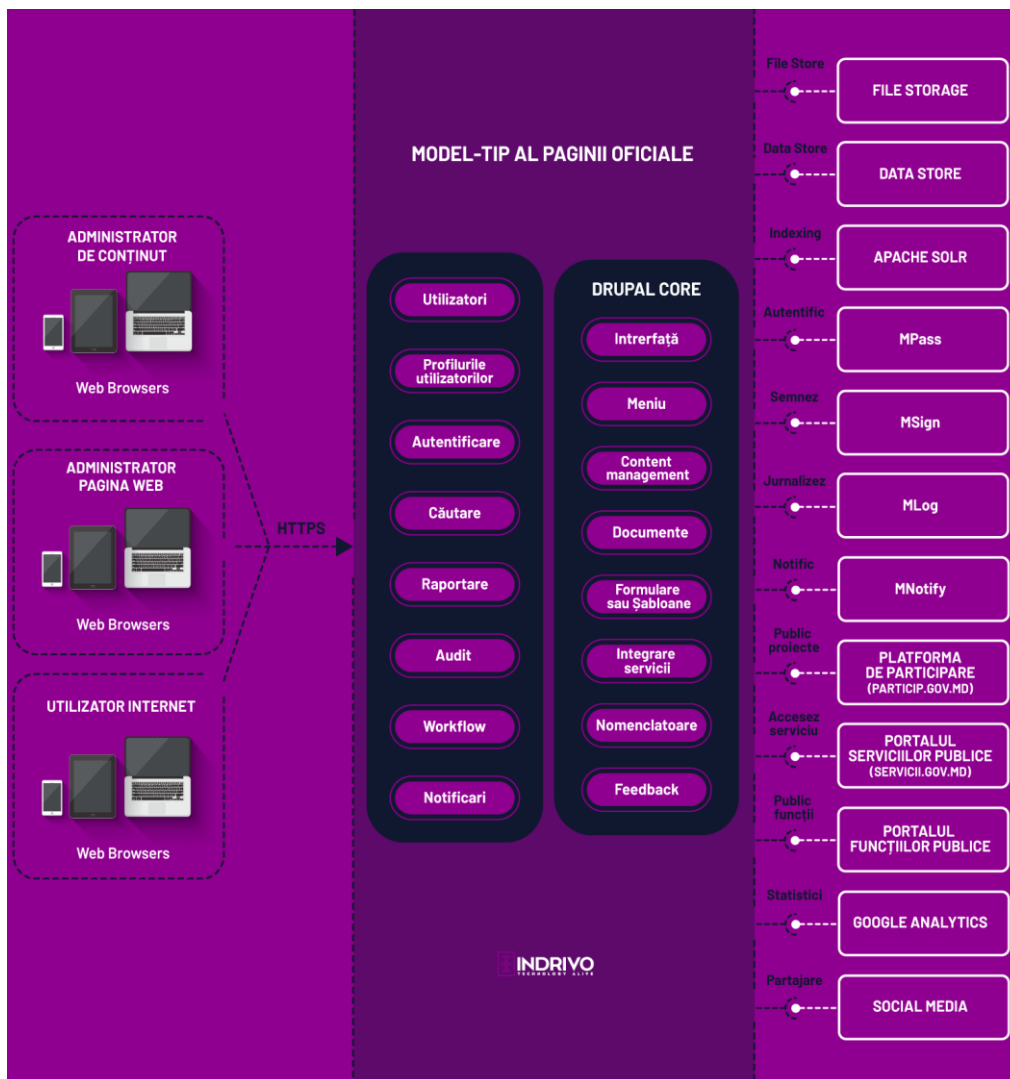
ADMINISTRATOR DE CONȚINUT

Web Browsers

ADMINISTRATOR PAGINA WEB

Web Browsers

UTILIZATOR INTERNET

Web Browsers

HTTPS

MODEL-TIP AL PAGINII OFICIALE

Utilizatori

Profilurile utilizatorilor

Autentificare

Căutare

Raportare

Audit

Workflow

Notificari

DRUPAL CORE

Intrerfață

Meniu

Content management

Documente

Formulare sau Șabloane

Integrare servicii

Nomenclatoare

Feedback

INDRIVO TECHNOLOGY ALIVE

File Store
FILE STORAGE

Data Store
DATA STORE

Indexing
APACHE SOLR

Autentific
MPass

Semnez
MSign

Jurnalizez
MLog

Notific
MNotify

Public proiecte
PLATFORMA DE PARTICIPARE (PARTICIP.GOV.MD)

Accesez serviciu
PORTALUL SERVICIILOR PUBLICE (SERVICII.GOV.MD)

Public funcții
PORTALUL FUNCȚIILOR PUBLICE

Statistici
GOOGLE ANALYTICS

Partajare
SOCIAL MEDIA